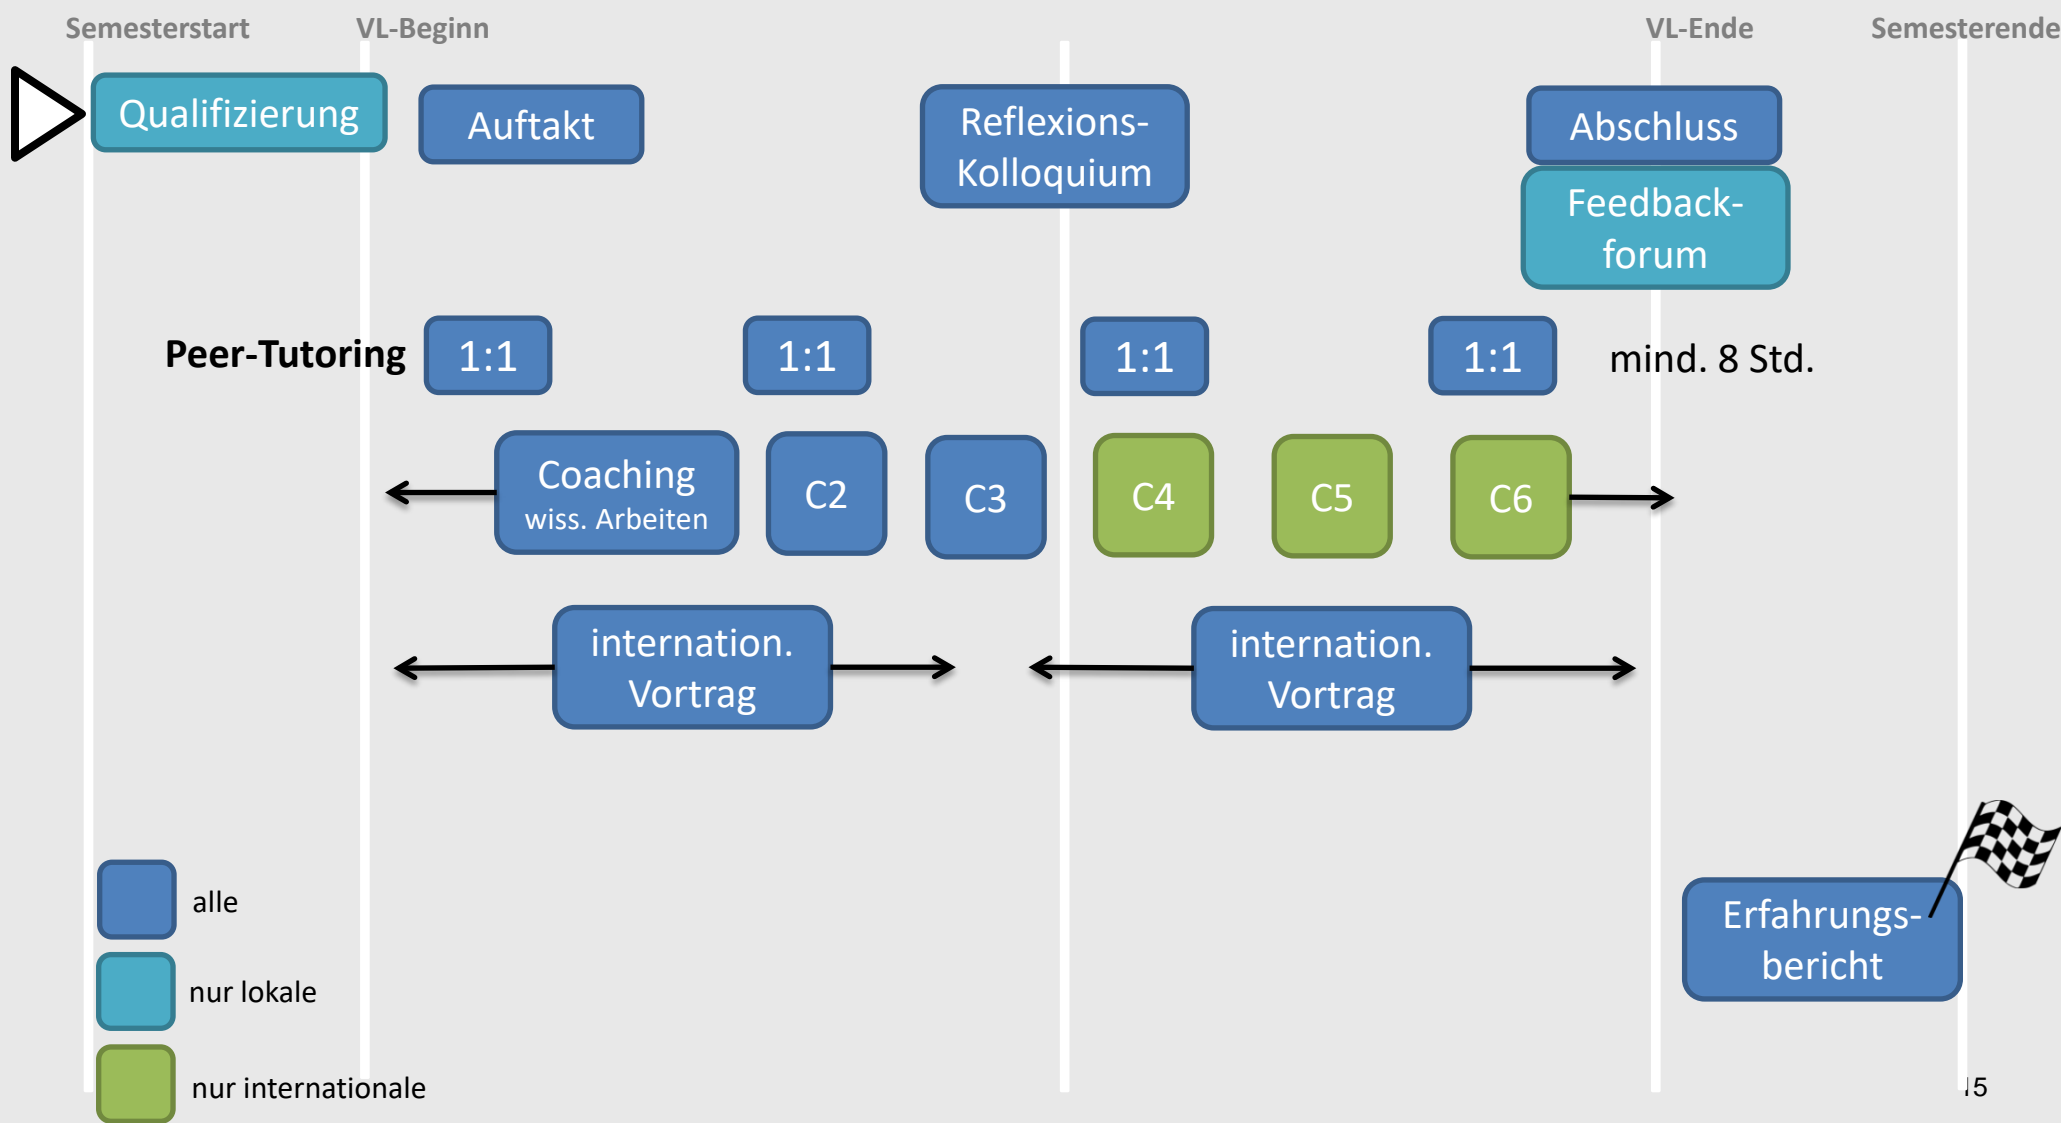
Semesterstart VL-Beginn VL-Ende Semesterende

Qualifizierung

Auftakt

Reflexions-Kolloquium

Abschluss

Feedback-forum

Peer-Tutoring 1:1 1:1 1:1 1:1 mind. 8 Std.

Coaching wiss. Arbeiten

C2

C3

C4

C5

C6

internation. Vortrag

internation. Vortrag

alle

nur lokale

nur internationale

Erfahrungs-bericht

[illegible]5